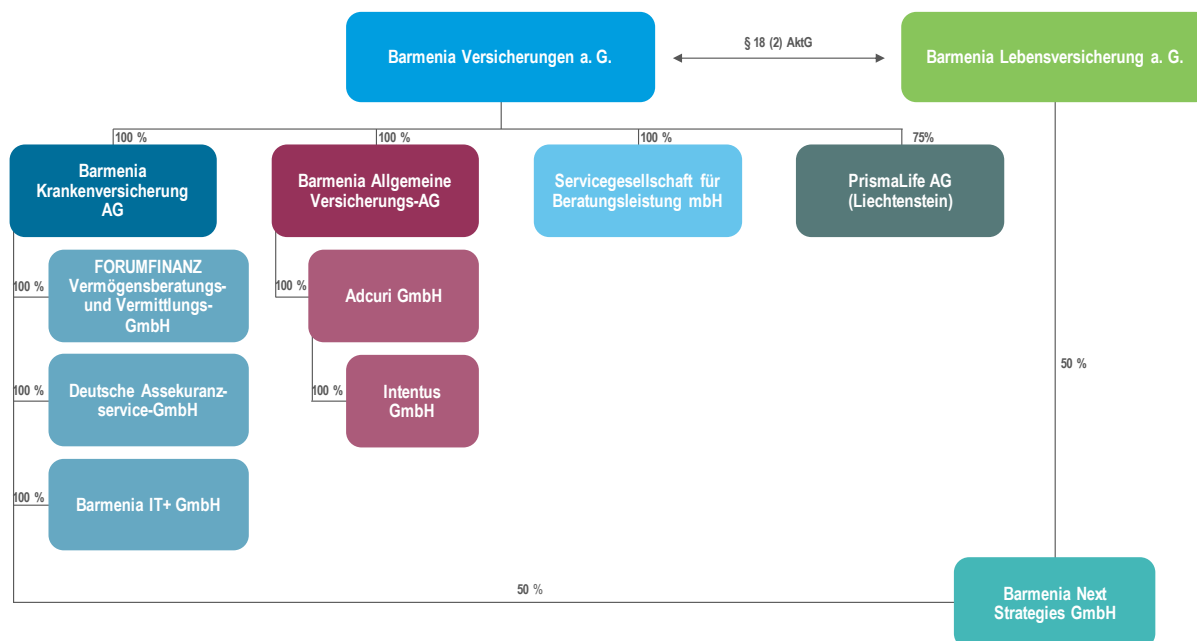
Barmenia Versicherungen a. G.

§ 18 (2) AktG

Barmenia Lebensversicherung a. G.

100 %

100 %

100 %

75%

Barmenia Krankenversicherung AG

Barmenia Allgemeine Versicherungs-AG

Servicegesellschaft für Beratungsleistung mbH

PrismaLife AG (Liechtenstein)

100 %

FORUMFINANZ Vermögensberatungs- und Vermittlungs-GmbH

100 %

Adcuri GmbH

100 %

Intentus GmbH

100 %

Deutsche Assekuranzservice-GmbH

100 %

Barmenia IT+ GmbH

50 %

50 %

Barmenia Next Strategies GmbH